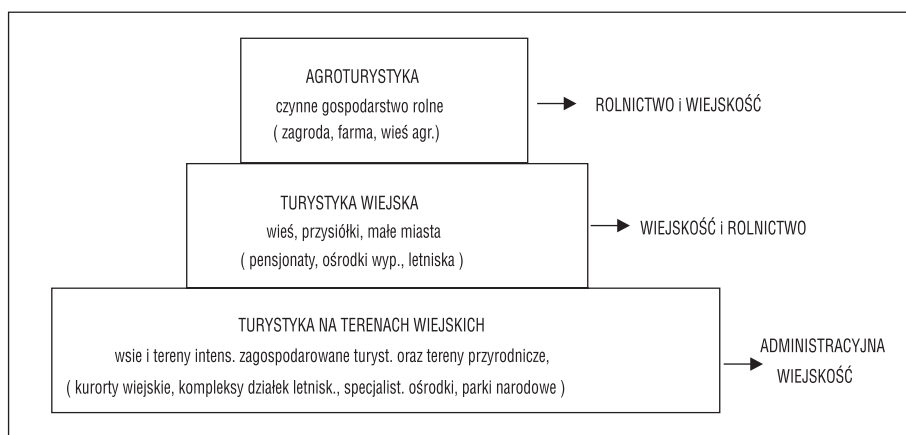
AGROTURYSTYKA
czynne gospodarstwo rolne
( zagroda, farma, wieś agr.)

ROLNICTWO i WIEJSKOŚĆ

TURYSTYKA WIEJSKA
wieś, przysiółki, małe miasta
( pensjonaty, ośrodki wyp., letniska )

WIEJSKOŚĆ i ROLNICTWO

TURYSTYKA NA TERENACH WIEJSKICH
wsie i tereny intens. zagospodarowane turyst. oraz tereny przyrodnicze,
( kurorty wiejskie, kompleksy działek letnisk., specjalist. ośrodki, parki narodowe )

ADMINISTRACYJNA WIEJSKOŚĆ